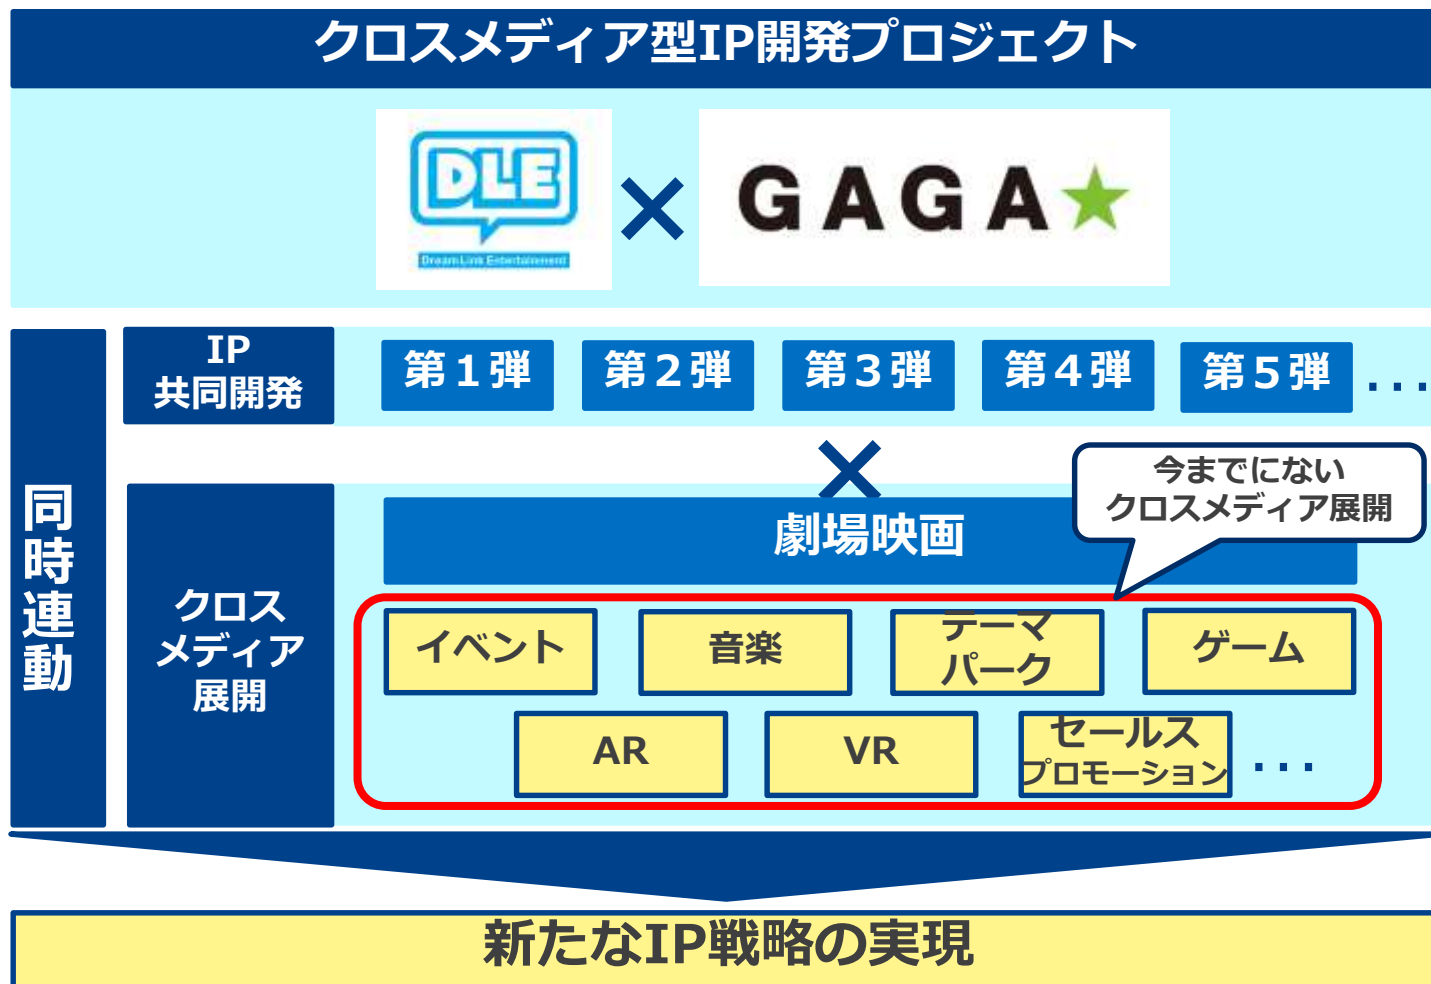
クロスメディア型IP開発プロジェクト

DLE
Dream Link Entertainment
×
GAGA★

同時連動

IP
共同開発

第１弾
第２弾
第３弾
第４弾
第５弾
…

×

クロスメディア展開

劇場映画

今までにないクロスメディア展開

イベント
音楽
テーマパーク
ゲーム
AR
VR
セールスプロモーション
…

新たなIP戦略の実現